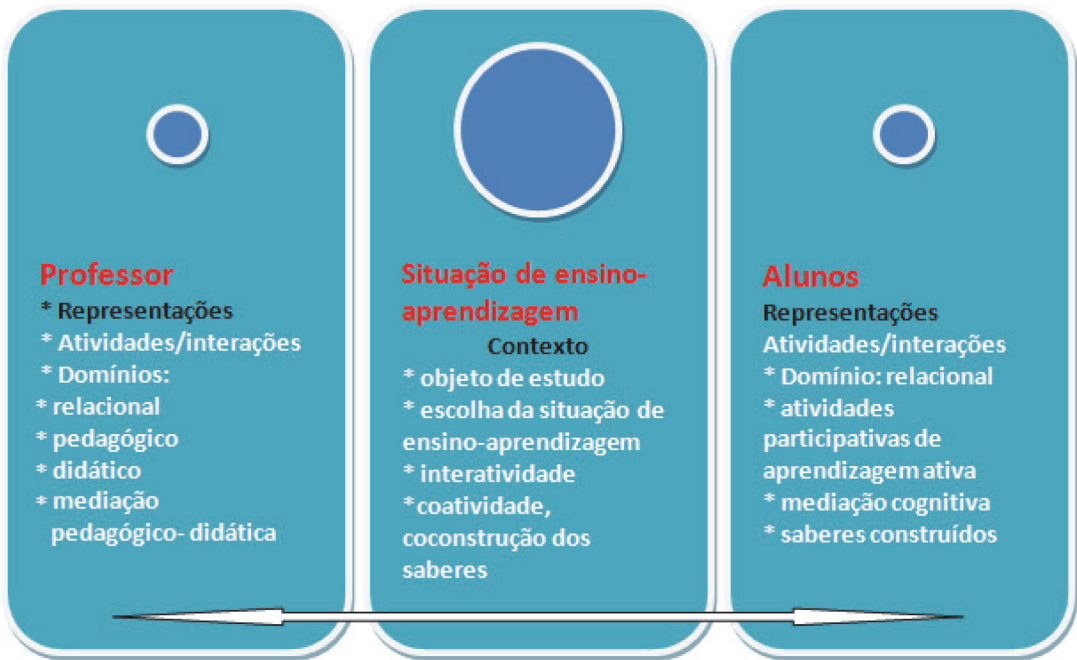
Professor
* Representações
* Atividades/interações
* Domínios:
* relacional
* pedagógico
* didático
* mediação pedagógico- didática

Situação de ensino-aprendizagem
Contexto
* objeto de estudo
* escolha da situação de ensino-aprendizagem
* interatividade
*coatividade, coconstrução dos saberes

Alunos
Representações
Atividades/interações
* Domínio: relacional
* atividades participativas de aprendizagem ativa
* mediação cognitiva
* saberes construídos